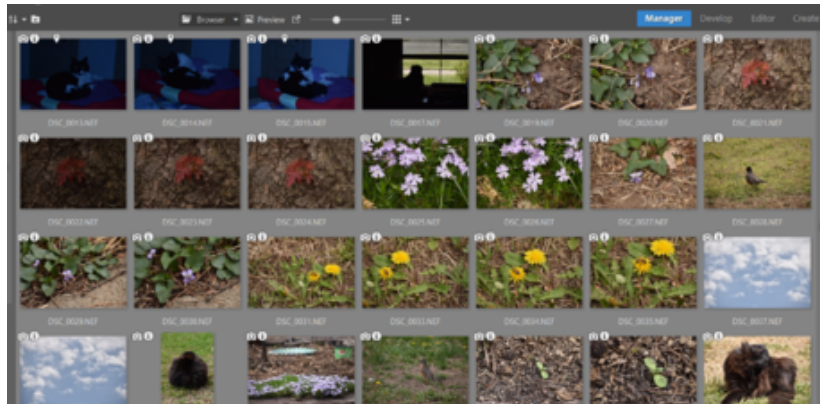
Browser Preview

Manager Develop Editor Create

DSC_0013.NEF DSC_0014.NEF DSC_0015.NEF DSC_0017.NEF DSC_0019.NEF DSC_0020.NEF DSC_0021.NEF

DSC_0022.NEF DSC_0023.NEF DSC_0024.NEF DSC_0025.NEF DSC_0026.NEF DSC_0027.NEF DSC_0028.NEF

DSC_0029.NEF DSC_0030.NEF DSC_0031.NEF DSC_0033.NEF DSC_0034.NEF DSC_0035.NEF DSC_0037.NEF